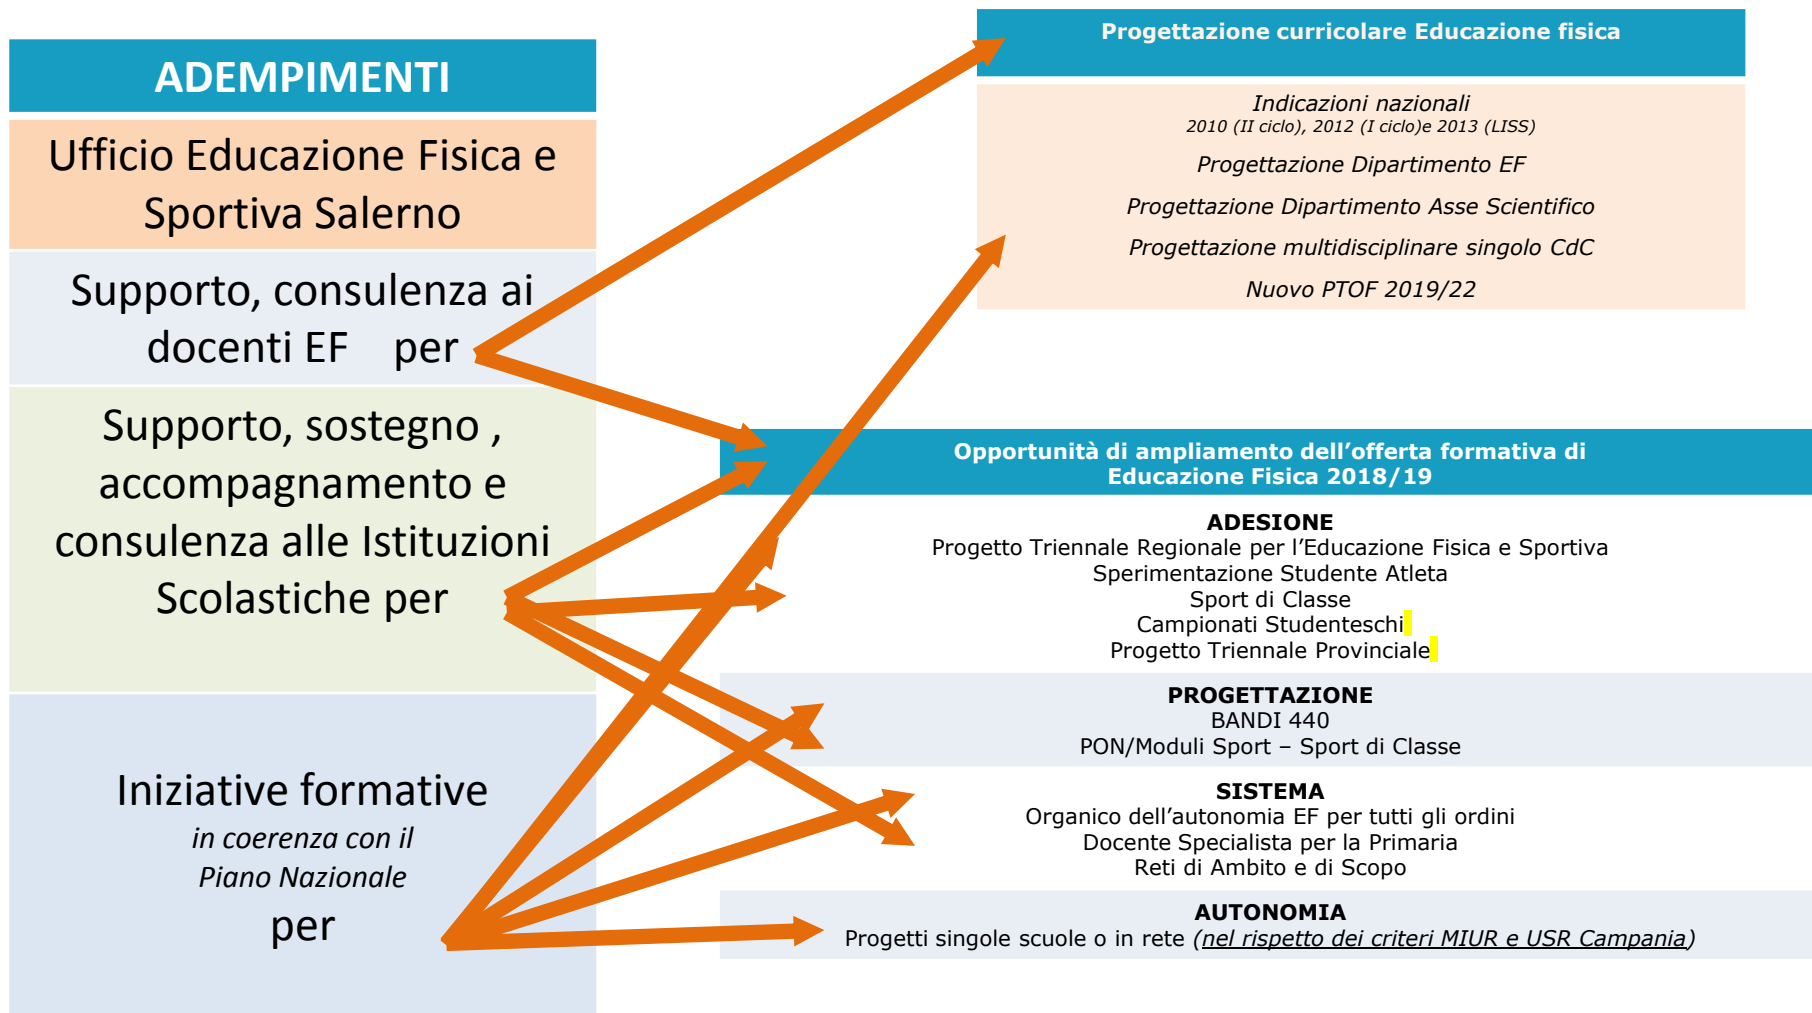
ADEMPIMENTI

Ufficio Educazione Fisica e Sportiva Salerno

Supporto, consulenza ai docenti EF per

Supporto, sostegno , accompagnamento e consulenza alle Istituzioni Scolastiche per

Iniziative formative
*in coerenza con il Piano Nazionale*
per

Progettazione curricolare Educazione fisica

*Indicazioni nazionali*
*2010 (II ciclo), 2012 (I ciclo)e 2013 (LISS)*
*Progettazione Dipartimento EF*
*Progettazione Dipartimento Asse Scientifico*
*Progettazione multidisciplinare singolo CdC*
*Nuovo PTOF 2019/22*

Opportunità di ampliamento dell'offerta formativa di Educazione Fisica 2018/19

ADESIONE
Progetto Triennale Regionale per l'Educazione Fisica e Sportiva
Sperimentazione Studente Atleta
Sport di Classe
Campionati Studenteschi
Progetto Triennale Provinciale

PROGETTAZIONE
BANDI 440
PON/Moduli Sport – Sport di Classe

SISTEMA
Organico dell'autonomia EF per tutti gli ordini
Docente Specialista per la Primaria
Reti di Ambito e di Scopo

AUTONOMIA
Progetti singole scuole o in rete (*nel rispetto dei criteri MIUR e USR Campania*)